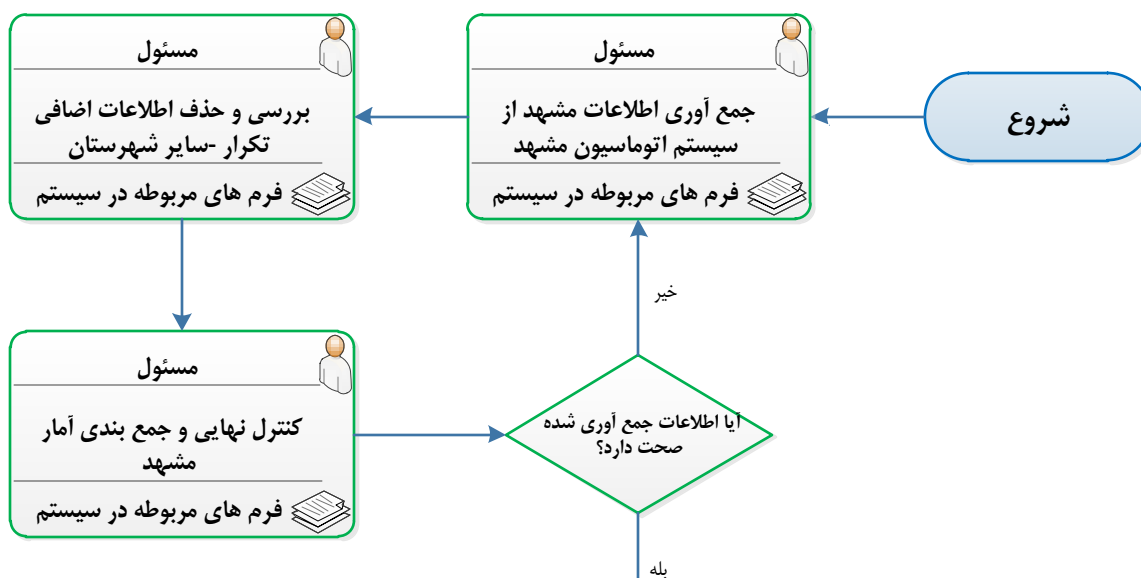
شروع

مسئول
جمع آوری اطلاعات مشهد از سیستم اتوماسیون مشهد
فرم های مربوطه در سیستم

مسئول
بررسی و حذف اطلاعات اضافی تکرار -سایر شهرستان
فرم های مربوطه در سیستم

مسئول
کنترل نهایی و جمع بندی آمار مشهد
فرم های مربوطه در سیستم

آیا اطلاعات جمع آوری شده صحت دارد؟

خیر

بله